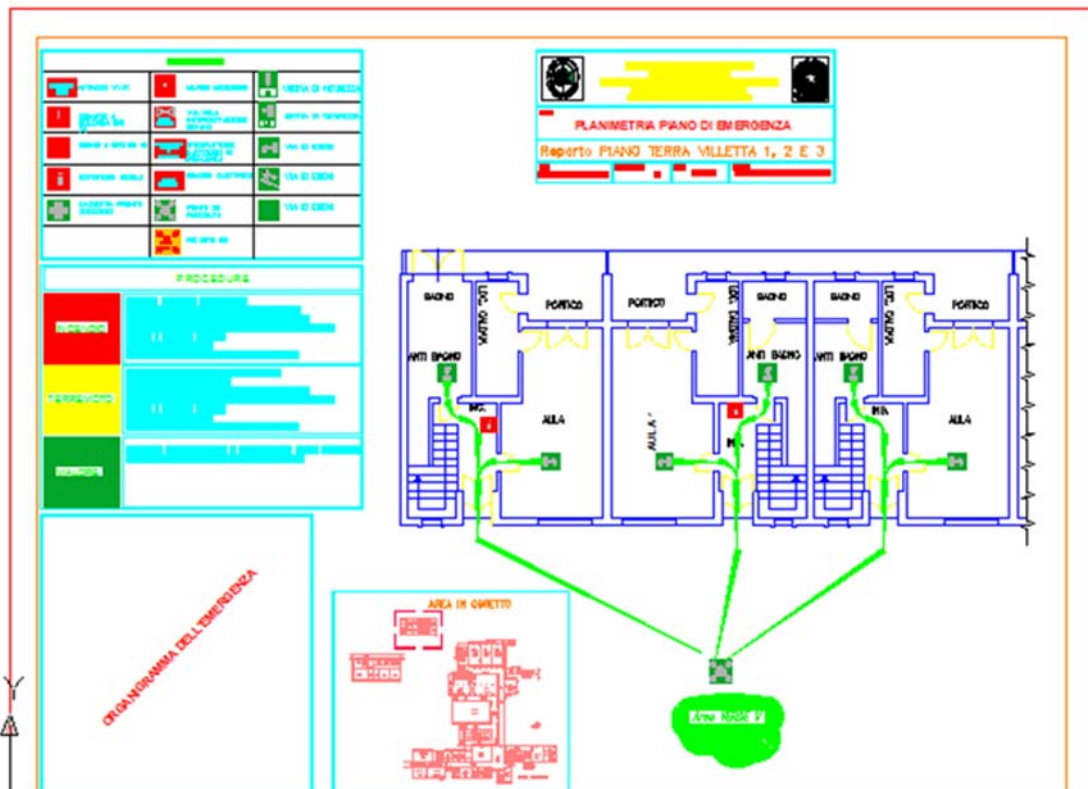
PLANIMETRIA PIANO DI EMERGENZA

Reparto PIANO TERRA VILLETTA 1, 2 E 3

PROCEDURE

INCENDIO

TERREMOTO

ORGANIGRAMMA DELL'EMERGENZA

AREA IN OGGETTO

BAGNO

LOC. CALDAIA

PORTICO

ANTI BAGNO

AULA

PORTICO

LOC. CALDAIA

BAGNO

ANTI BAGNO

AULA

BAGNO

LOC. CALDAIA

PORTICO

ANTI BAGNO

AULA

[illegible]